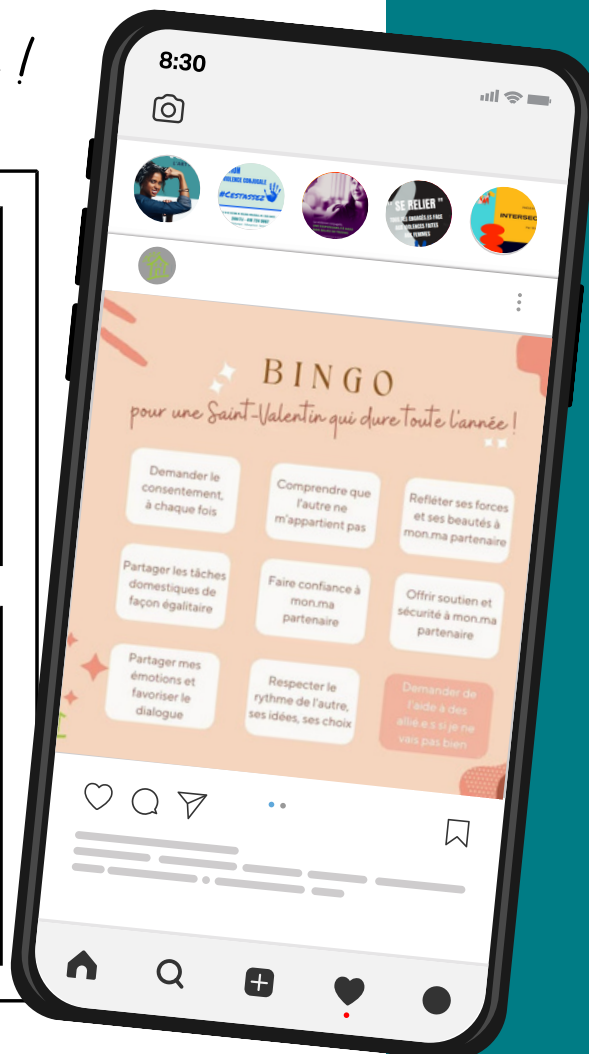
!

8:30

#CESTASSEZ

" SE RELIER "

INTERSEC

BINGO

pour une Saint-Valentin qui dure toute l'année !

| | | |
|---|---|---|
| Demander le consentement, à chaque fois | Comprendre que l'autre ne m'appartient pas | Refléter ses forces et ses beautés à mon.ma partenaire |
| Partager les tâches domestiques de façon égalitaire | Faire confiance à mon.ma partenaire | Offrir soutien et sécurité à mon.ma partenaire |
| Partager mes émotions et favoriser le dialogue | Respecter le rythme de l'autre, ses idées, ses choix | Demander de l'aide à des allié.e.s si je ne vais pas bien |